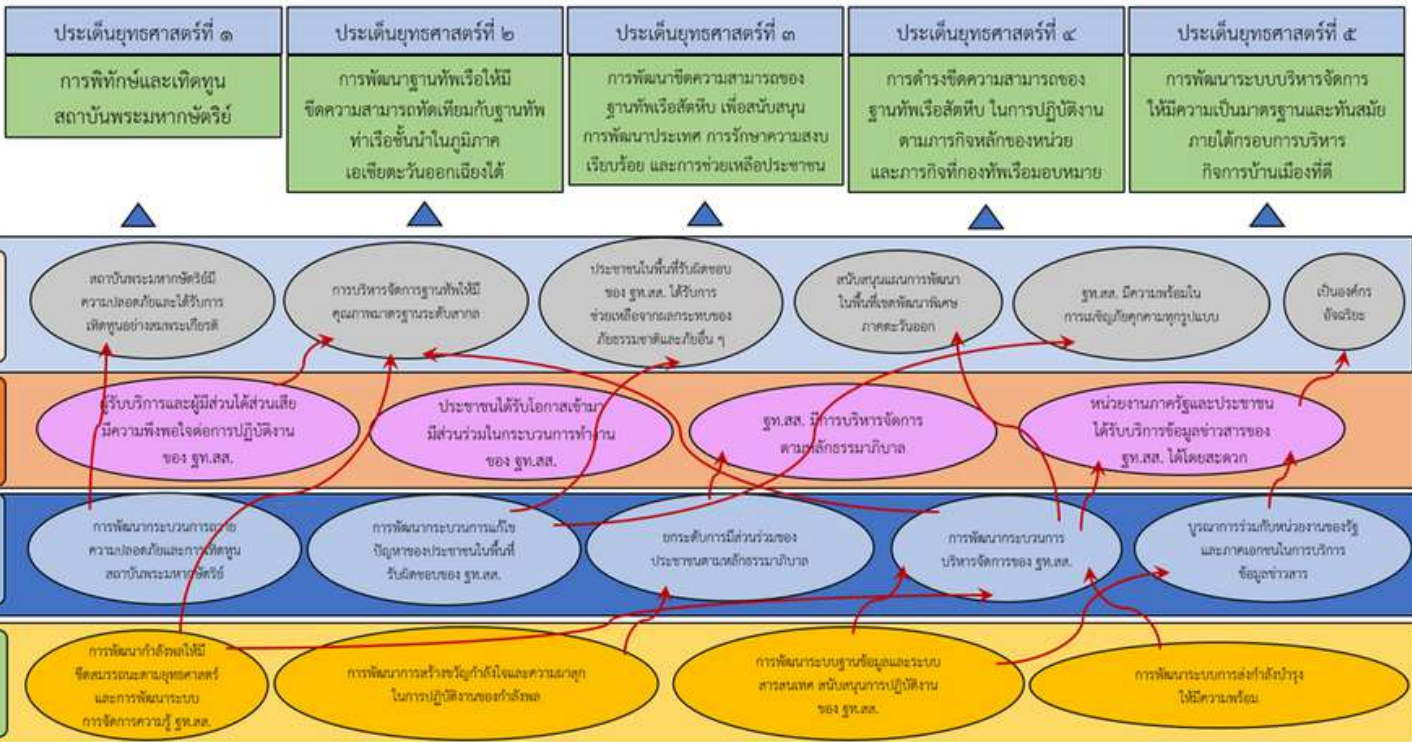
ประเด็นยุทธศาสตร์ที่ ๑

การพิทักษ์และเทิดทูน สถาบันพระมหากษัตริย์

ประเด็นยุทธศาสตร์ที่ ๒

การพัฒนาฐานทัพเรือให้มีขีดความสามารถทัดเทียมกับฐานทัพท่าเรือชั้นนำในภูมิภาคเอเชียตะวันออกเฉียงใต้

ประเด็นยุทธศาสตร์ที่ ๓

การพัฒนาขีดความสามารถของฐานทัพเรือสัตหีบ เพื่อสนับสนุนการพัฒนาประเทศ การรักษาความสงบเรียบร้อย และการช่วยเหลือประชาชน

ประเด็นยุทธศาสตร์ที่ ๔

การดำรงขีดความสามารถของฐานทัพเรือสัตหีบ ในการปฏิบัติงานตามภารกิจหลักของหน่วย และภารกิจที่กองทัพเรือมอบหมาย

ประเด็นยุทธศาสตร์ที่ ๕

การพัฒนาระบบบริหารจัดการให้มีความเป็นมาตรฐานและทันสมัย ภายใต้กรอบการบริหารกิจการบ้านเมืองที่ดี

สถาบันพระมหากษัตริย์มีความปลอดภัยและได้รับการเทิดทูนอย่างสมพระเกียรติ

การบริหารจัดการฐานทัพให้มีคุณภาพมาตรฐานระดับสากล

ประชาชนในพื้นที่รับผิดชอบของ ฐท.สส. ได้รับการช่วยเหลือจากผลกระทบของภัยธรรมชาติและภัยอื่น ๆ

สนับสนุนแผนการพัฒนาในพื้นที่เขตพัฒนาพิเศษภาคตะวันออก

ฐท.สส. มีความพร้อมในการเผชิญภัยคุกคามทุกรูปแบบ

เป็นองค์กรอัจฉริยะ

ผู้รับบริการและผู้มีส่วนได้ส่วนเสียมีความพึงพอใจต่อการปฏิบัติงานของ ฐท.สส.

ประชาชนได้รับโอกาสเข้ามามีส่วนร่วมในกระบวนการทำงานของ ฐท.สส.

ฐท.สส. มีการบริหารจัดการตามหลักธรรมาภิบาล

หน่วยงานภาครัฐและประชาชนได้รับบริการข้อมูลข่าวสารของ ฐท.สส. ได้โดยสะดวก

การพัฒนากระบวนการถวายความปลอดภัยและการเทิดทูนสถาบันพระมหากษัตริย์

การพัฒนากระบวนการแก้ไขปัญหาของประชาชนในพื้นที่รับผิดชอบของ ฐท.สส.

ยกระดับการมีส่วนร่วมของประชาชนตามหลักธรรมาภิบาล

การพัฒนากระบวนการบริหารจัดการของ ฐท.สส.

บูรณาการร่วมกับหน่วยงานของรัฐและภาคเอกชนในการบริการข้อมูลข่าวสาร

การพัฒนากำลังพลให้มีขีดสมรรถนะตามยุทธศาสตร์และการพัฒนาระบบการจัดการความรู้ ฐท.สส.

การพัฒนาการสร้างขวัญกำลังใจและความผาสุกในการปฏิบัติงานของกำลังพล

การพัฒนาระบบฐานข้อมูลและระบบสารสนเทศ สนับสนุนการปฏิบัติงานของ ฐท.สส.

การพัฒนาระบบการส่งกำลังบำรุงให้มีความพร้อม